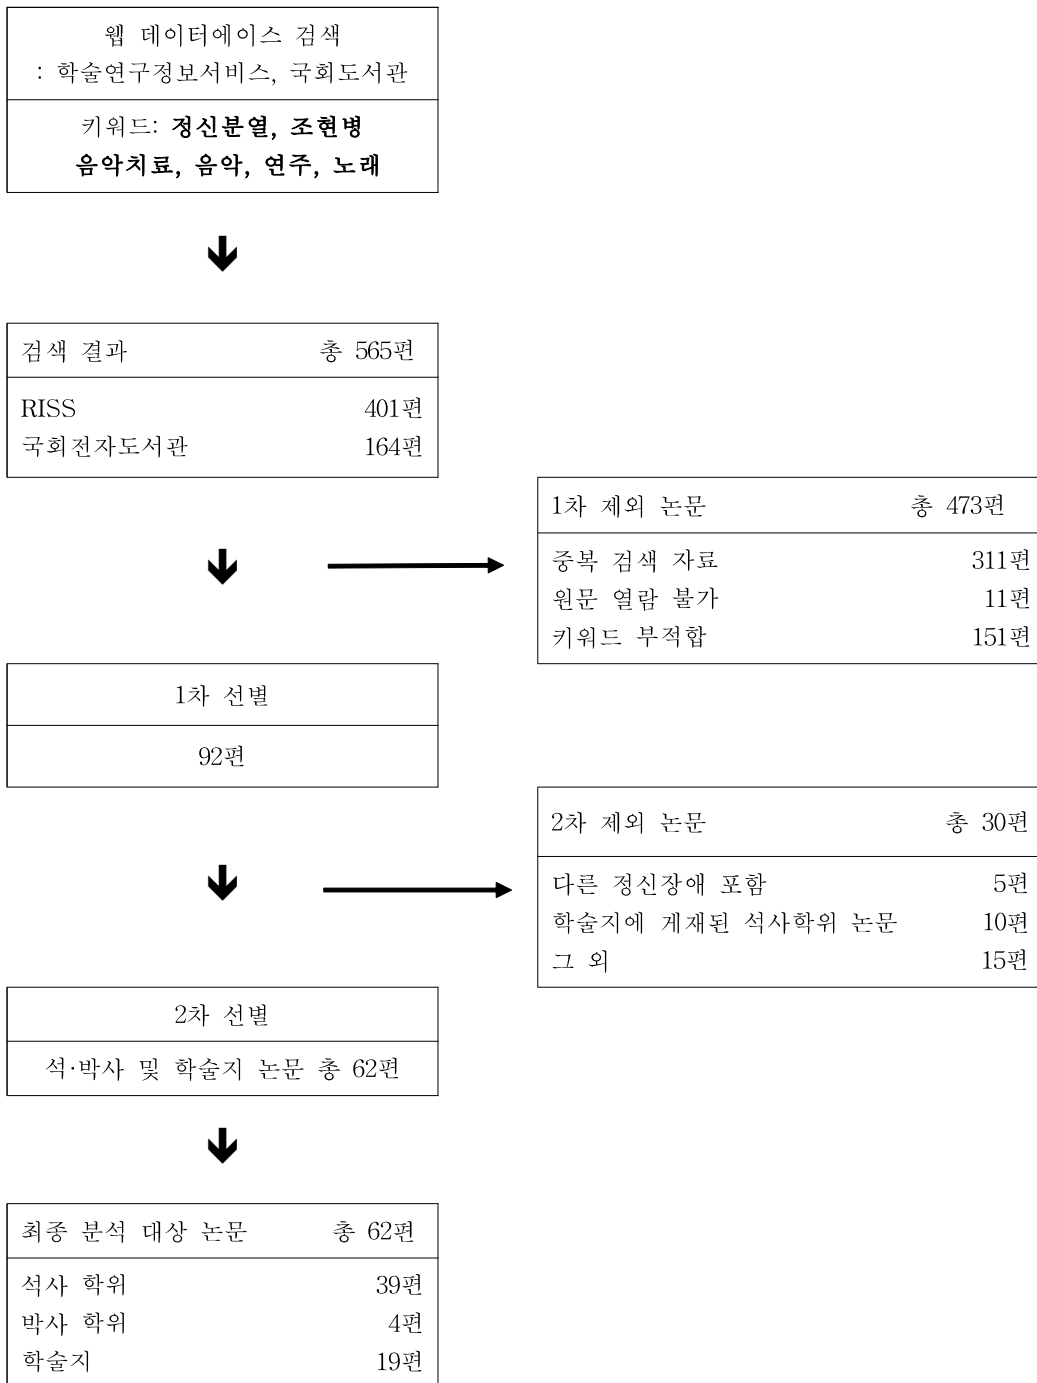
웹 데이터에이스 검색
: 학술연구정보서비스, 국회도서관

키워드: 정신분열, 조현병
음악치료, 음악, 연주, 노래

검색 결과 총 565편

RISS 401편
국회전자도서관 164편

1차 제외 논문 총 473편

중복 검색 자료 311편
원문 열람 불가 11편
키워드 부적합 151편

1차 선별

92편

2차 제외 논문 총 30편

다른 정신장애 포함 5편
학술지에 게재된 석사학위 논문 10편
그 외 15편

2차 선별

석·박사 및 학술지 논문 총 62편

최종 분석 대상 논문 총 62편

석사 학위 39편
박사 학위 4편
학술지 19편